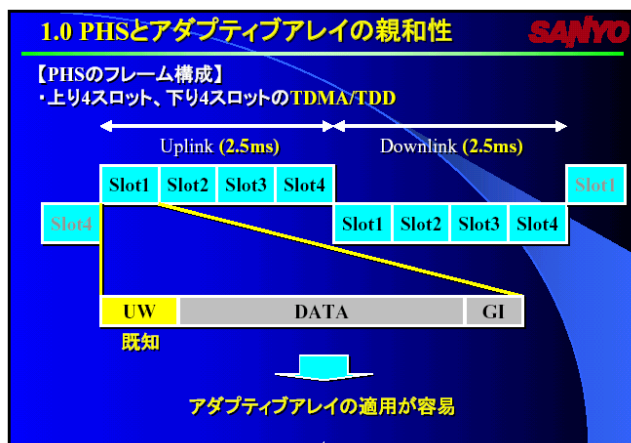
1.0 PHSとアダプティブアレイの親和性

SANYO

【PHSのフレーム構成】
・上り4スロット、下り4スロットのTDMA/TDD

Uplink (2.5ms)

Downlink (2.5ms)

| Slot1 | Slot2 | Slot3 | Slot4 |
|---|---|---|---|

Slot1

Slot4

| Slot1 | Slot2 | Slot3 | Slot4 |
|---|---|---|---|

| UW | DATA | GI |
|---|---|---|

既知

アダプティブアレイの適用が容易